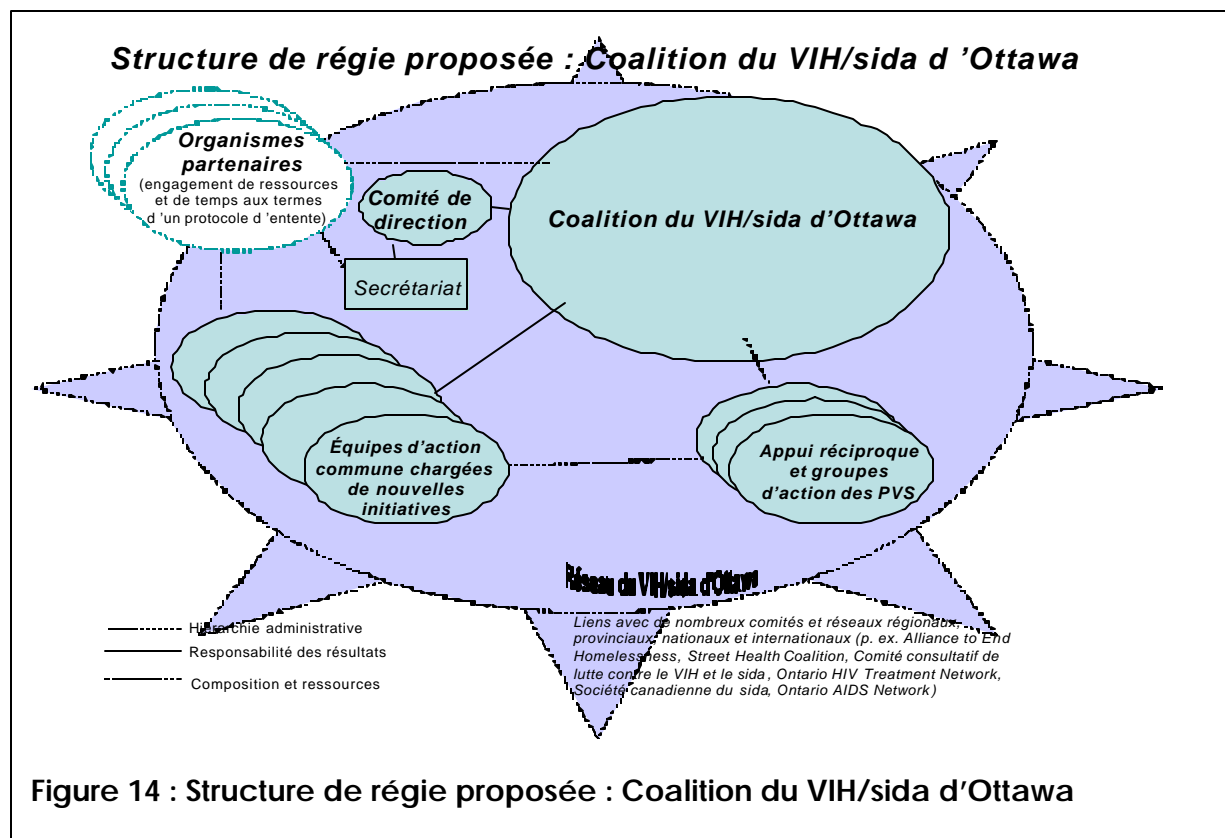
Structure de régie proposée : Coalition du VIH/sida d 'Ottawa

Organismes partenaires (engagement de ressources et de temps aux termes d 'un protocole d 'entente)

Comité de direction

Coalition du VIH/sida d'Ottawa

Secrétariat

Équipes d'action commune chargées de nouvelles initiatives

Appui réciproque et groupes d'action des PVS

Réseau du VIH/sida d'Ottawa

Liens avec de nombreux comités et réseaux régionaux, provinciaux, nationaux et internationaux (p. ex. Alliance to End Homelessness, Street Health Coalition, Comité consultatif de lutte contre le VIH et le sida, Ontario HIV Treatment Network, Société canadienne du sida, Ontario AIDS Network)

Hiérarchie administrative

Responsabilité des résultats

Composition et ressources

Figure 14 : Structure de régie proposée : Coalition du VIH/sida d'Ottawa